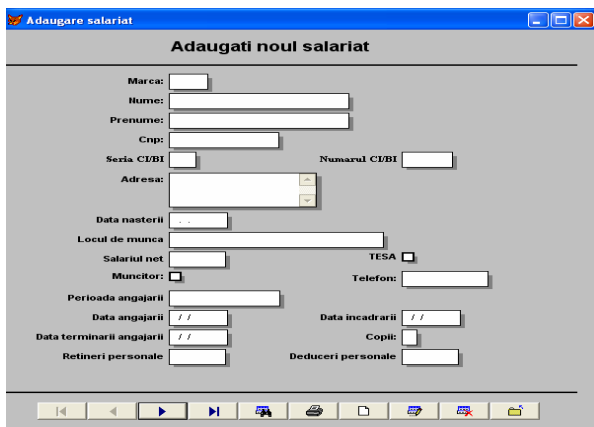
Adaugare salariat

Adaugati noul salariat

Marca:
Nume:
Prenume:
Cnp:
Seria CI/BI
Numarul CI/BI
Adresa:
Data nasterii . .
Locul de munca
Salariul net
TESA
Muncitor:
Telefon:
Perioada angajarii
Data angajarii / /
Data incadrarii / /
Data terminarii angajarii / /
Copii:
Retineri personale
Deduceri personale